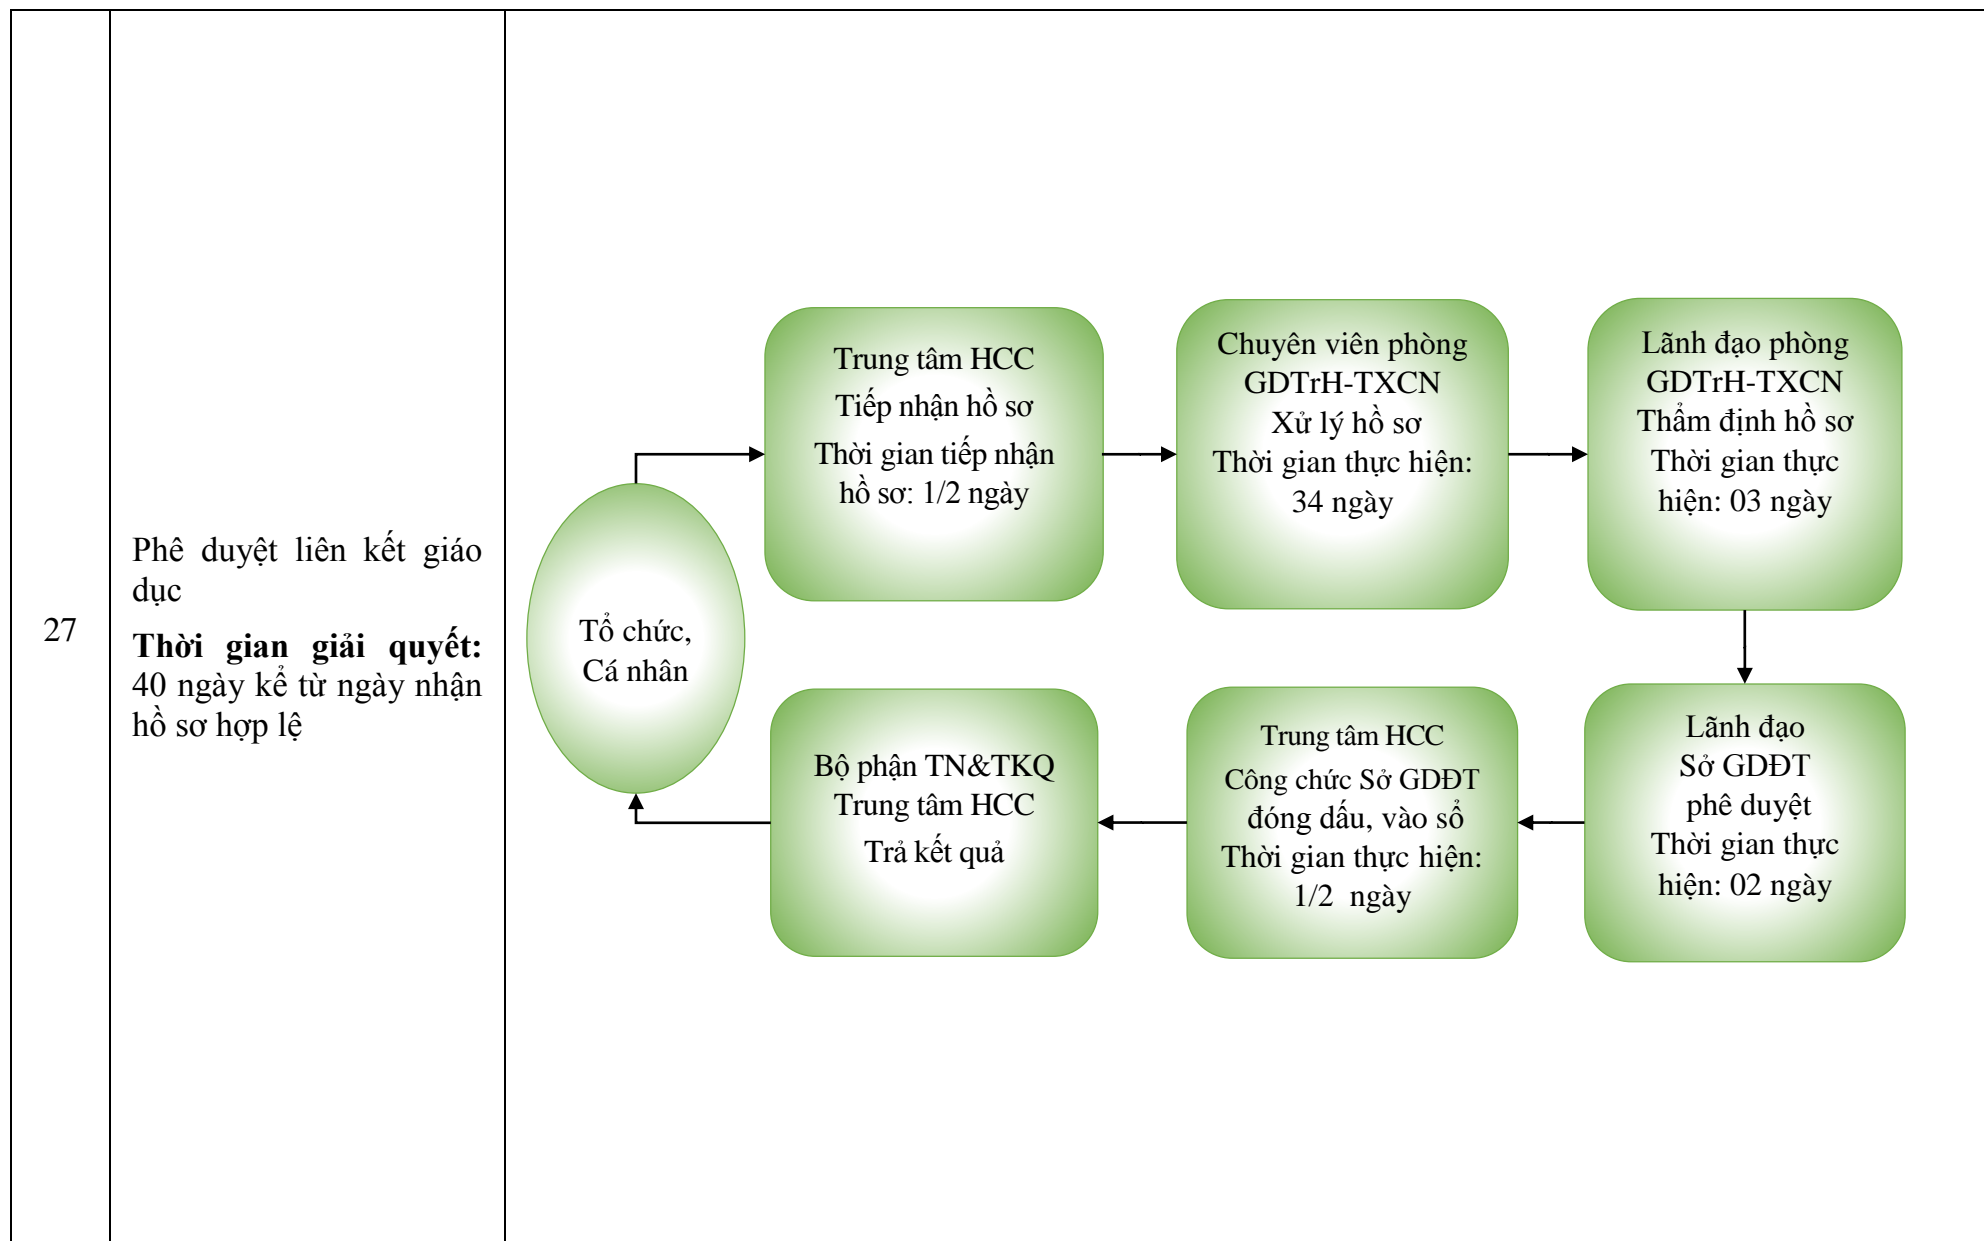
27

Phê duyệt liên kết giáo dục

**Thời gian giải quyết:** 40 ngày kể từ ngày nhận hồ sơ hợp lệ

Tổ chức, Cá nhân

Trung tâm HCC
Tiếp nhận hồ sơ
Thời gian tiếp nhận hồ sơ: 1/2 ngày

Chuyên viên phòng GDTrH-TXCN
Xử lý hồ sơ
Thời gian thực hiện: 34 ngày

Lãnh đạo phòng GDTrH-TXCN
Thẩm định hồ sơ
Thời gian thực hiện: 03 ngày

Lãnh đạo Sở GDĐT
phê duyệt
Thời gian thực hiện: 02 ngày

Trung tâm HCC
Công chức Sở GDĐT đóng dấu, vào sổ
Thời gian thực hiện: 1/2 ngày

Bộ phận TN&TKQ
Trung tâm HCC
Trả kết quả